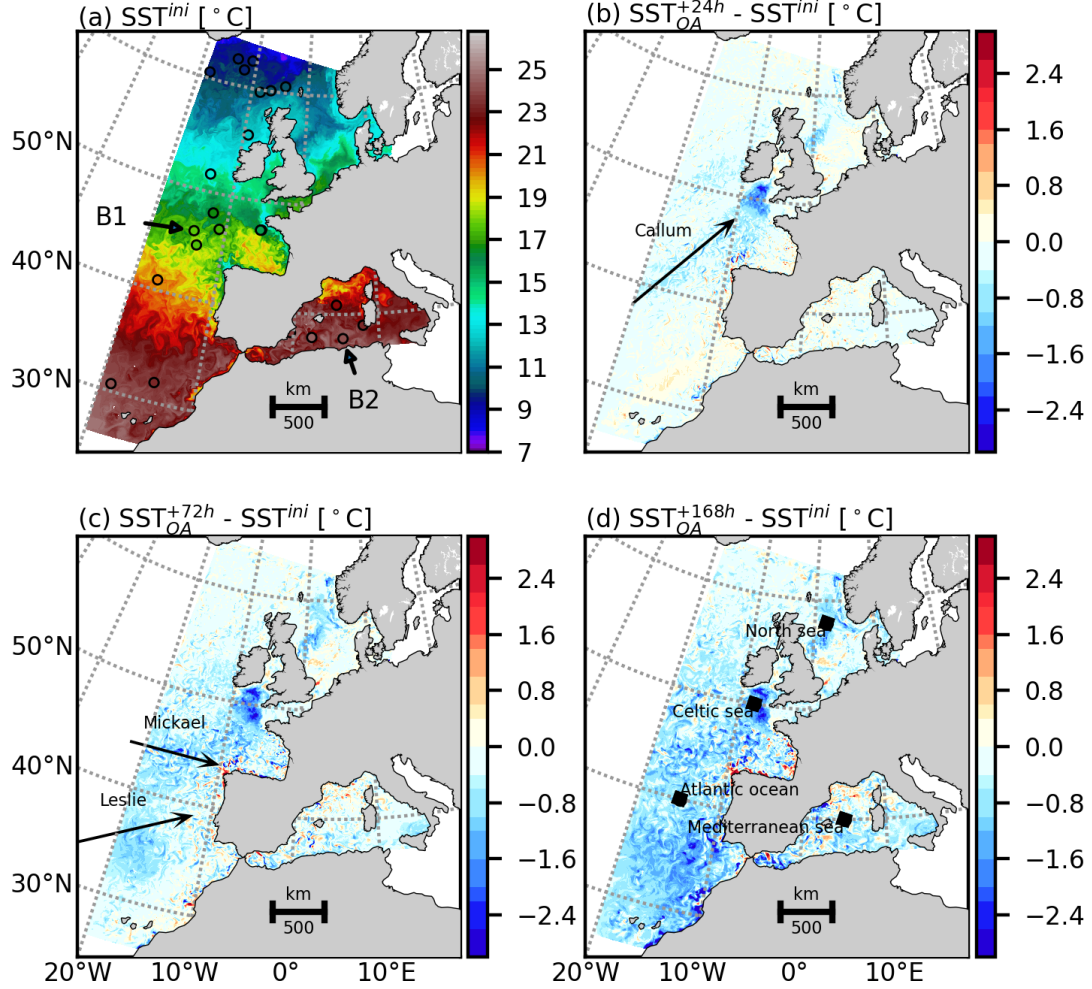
(a) SST$^{ini}$ [$^\circ$C]

50°N
40°N
30°N

B1
B2

km
500

25
23
21
19
17
15
13
11
9
7

(b) SST$^{+24h}_{OA}$ - SST$^{ini}$ [$^\circ$C]

Callum

km
500

2.4
1.6
0.8
0.0
−0.8
−1.6
−2.4

(c) SST$^{+72h}_{OA}$ - SST$^{ini}$ [$^\circ$C]

50°N
40°N
30°N

Mickael
Leslie

km
500

2.4
1.6
0.8
0.0
−0.8
−1.6
−2.4

20°W 10°W 0° 10°E

(d) SST$^{+168h}_{OA}$ - SST$^{ini}$ [$^\circ$C]

North sea
Celtic sea
Atlantic ocean
Mediterranean sea

km
500

2.4
1.6
0.8
0.0
−0.8
−1.6
−2.4

20°W 10°W 0° 10°E